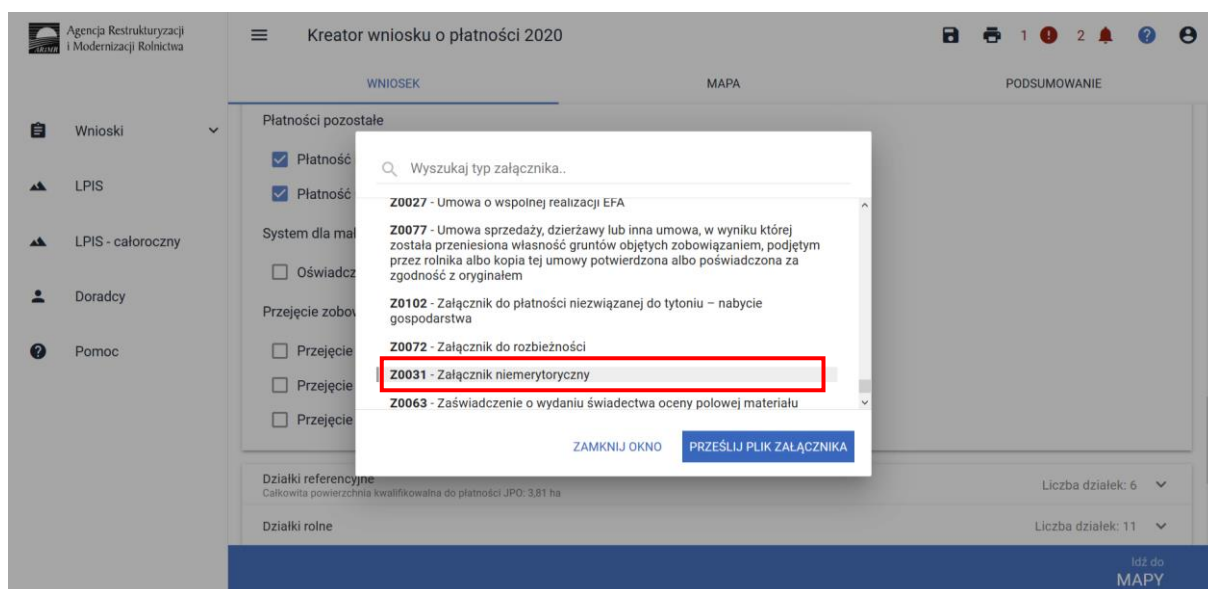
Agencja Restrukturyzacji i Modernizacji Rolnictwa

Kreator wniosku o płatności 2020

1 2

WNIOSEK MAPA PODSUMOWANIE

Wnioski

LPIS

LPIS - całoroczny

Doradcy

Pomoc

Płatności pozostałe

Płatność

Płatność

System dla mał

Oświadcz

Przejęcie zobo

Przejęcie

Przejęcie

Przejęcie

Wyszukaj typ załącznika..

Z0027 - Umowa o wspólnej realizacji EFA

Z0077 - Umowa sprzedaży, dzierżawy lub inna umowa, w wyniku której została przeniesiona własność gruntów objętych zobowiązaniem, podjętym przez rolnika albo kopia tej umowy potwierdzona albo poświadczona za zgodność z oryginałem

Z0102 - Załącznik do płatności niezwiązanej do tytoniu – nabycie gospodarstwa

Z0072 - Załącznik do rozbieżności

Z0031 - Załącznik niemerytoryczny

Z0063 - Zaświadczenie o wydaniu świadectwa oceny polowej materiału

ZAMKNIJ OKNO PRZEŚLIJ PLIK ZAŁĄCZNIKA

Działki referencyjne
Całkowita powierzchnia kwalifikowalna do płatności JPO: 3,81 ha

Liczba działek: 6

Działki rolne

Liczba działek: 11

Idź do MAPY